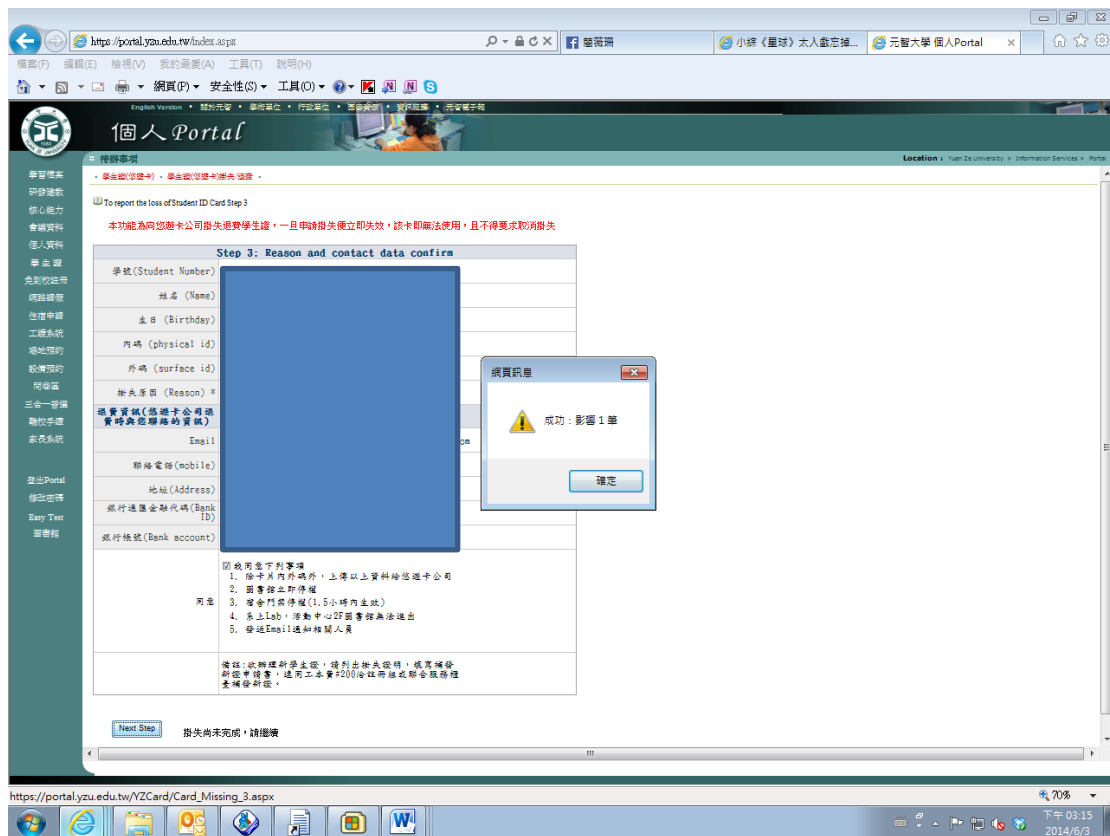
https://portal.yzu.edu.tw/index.aspx

簡薇珊

小綠《星球》太人戲忘摔...

元智大學 個人Portal

檔案(F) 編輯(E) 檢視(V) 我的最愛(A) 工具(T) 說明(H)

網頁(P) 安全性(S) 工具(O)

English Version • 關於元智 • 學術單位 • 行政單位 • 圖書資訊 • 資訊服務 • 元智電子報

個人Portal

待辦事項

Location : Yuan Ze University > Information Services > Portal

學習檔案
研發建教
核心能力
書籍資料
個人資料
學生證
免到校註冊
網路請假
住宿申請
工讀系統
場地預約
設備預約
問卷區
三合一帳號
離校手續
家長系統

登出Portal
修改密碼
Easy Test
圖書館

• 學生證(悠遊卡) • 學生證(悠遊卡)掛失/退費 •

To report the loss of Student ID Card Step 3

本功能為向悠遊卡公司掛失退費學生證，一旦申請掛失便立即失效，該卡即無法使用，且不得要求取消掛失

Step 3: Reason and contact data confirm

| | |
|---|---|
| 學號(Student Number) | |
| 姓名 (Name) | |
| 生日 (Birthday) | |
| 內碼 (physical id) | |
| 外碼 (surface id) | |
| 掛失原因 (Reason) * | |
| 退費資訊(悠遊卡公司退費時與您聯絡的資訊) | |
| Email | om |
| 聯絡電話(mobile) | |
| 地址(Address) | |
| 銀行通匯金融代碼(Bank ID) | |
| 銀行帳號(Bank account) | |
| 同意 | ☑我同意下列事項<br>1. 除卡片內外碼外，上傳以上資料給悠遊卡公司<br>2. 圖書館立即停權<br>3. 宿舍門禁停權(1.5小時內生效)<br>4. 系上Lab，活動中心2F圖書館無法進出<br>5. 發送Email通知相關人員 |
| | 備註:欲辦理新學生證，請列出掛失證明，填寫補發新證申請書，連同工本費#200洽註冊組或聯合服務櫃臺補發新證。 |

網頁訊息

成功 : 影響 1 筆

確定

Next Step

掛失尚未完成，請繼續

https://portal.yzu.edu.tw/YZCard/Card_Missing_3.aspx

70%

下午 03:15
2014/6/3